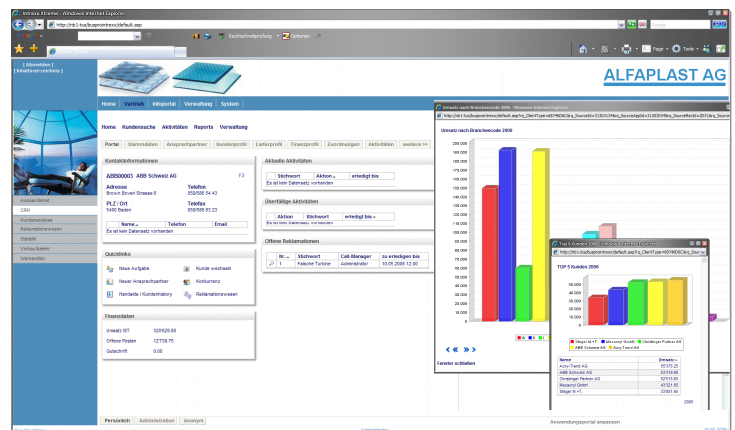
Intrinsic Xtreme - Windows Internet Explorer

http://ihb1-tcs/buspromtinsic/default.asp

Rechtschreibprüfung | Optionen

Page | Tools

[ Abmelden ]
[ Inhaltsverzeichnis ]

ALFAPLAST AG

Home | Vertrieb | Infoportal | Verwaltung | System

Home | Kundensuche | Aktivitäten | Reports | Verwaltung

Portal | Stammdaten | Ansprechpartner | Kundenprofil | Lieferprofil | Finanzprofil | Zuordnungen | Aktivitäten | weitere >>

Kontaktinformationen

ABB00003 ABB Schweiz AG F2

Adresse
Brown Boveri Strasse 6

Telefon
058/586 54 43

PLZ / Ort
5400 Baden

Telefax
058/586 63 23

| Name | Telefon | Email |
|---|---|---|

Es ist kein Datensatz vorhanden

Quicklinks

Neue Aufgabe
Kunde wechseln
Neuer Ansprechpartner
Konkurrenz
Handakte / Kundenhistory
Reklamationswesen

Finanzdaten

Umsatz IST 320'629.60
Offene Posten 12'739.75
Gutschrift 0.00

Aktuelle Aktivitäten

| Stichwort | Aktion | erledigt bis |
|---|---|---|

Es ist kein Datensatz vorhanden

Überfällige Aktivitäten

| Aktion | Stichwort | erledigt bis |
|---|---|---|

Es ist kein Datensatz vorhanden

Offene Reklamationen

| Nr. | Stichwort | Call-Manager | zu erledigen bis |
|---|---|---|---|
| 1 | Falsche Turbine | Administrator | 10.05.2006 12:00 |

Aussendienst
CRM
Kundenanalyse
Reklamationswesen
Statistik
Verbrauchsliste
Werkzeuge

Umsatz nach Branchencode 2006 - Windows Internet Explorer

Umsatz nach Branchencode 2006

200 000
190 000
180 000
170 000
160 000
150 000
140 000
130 000
120 000
110 000
100 000
90 000
80 000
70 000
60 000
50 000
40 000
30 000
20 000
10 000
0

Fenster schließen

Top 5 Kunden 2006 - Windows Internet Explorer

TOP 5 Kunden 2006

60.000
50.000
40.000
30.000
20.000
10.000
0

Steger M.+T. | Mecanyd GmbH | Christinger Partner AG | ABB Schweiz AG | Acny-Trand AG

| Name | Umsatz |
|---|---|
| Acny-Trand AG | 55'375.25 |
| ABB Schweiz AG | 53'319.86 |
| Christinger Partner AG | 52'515.00 |
| Mecanyd GmbH | 43'221.85 |
| Steger M.+T. | 33'661.65 |

2006

Persönlich | Administration | Anonym

Anwendungsportal anpassen